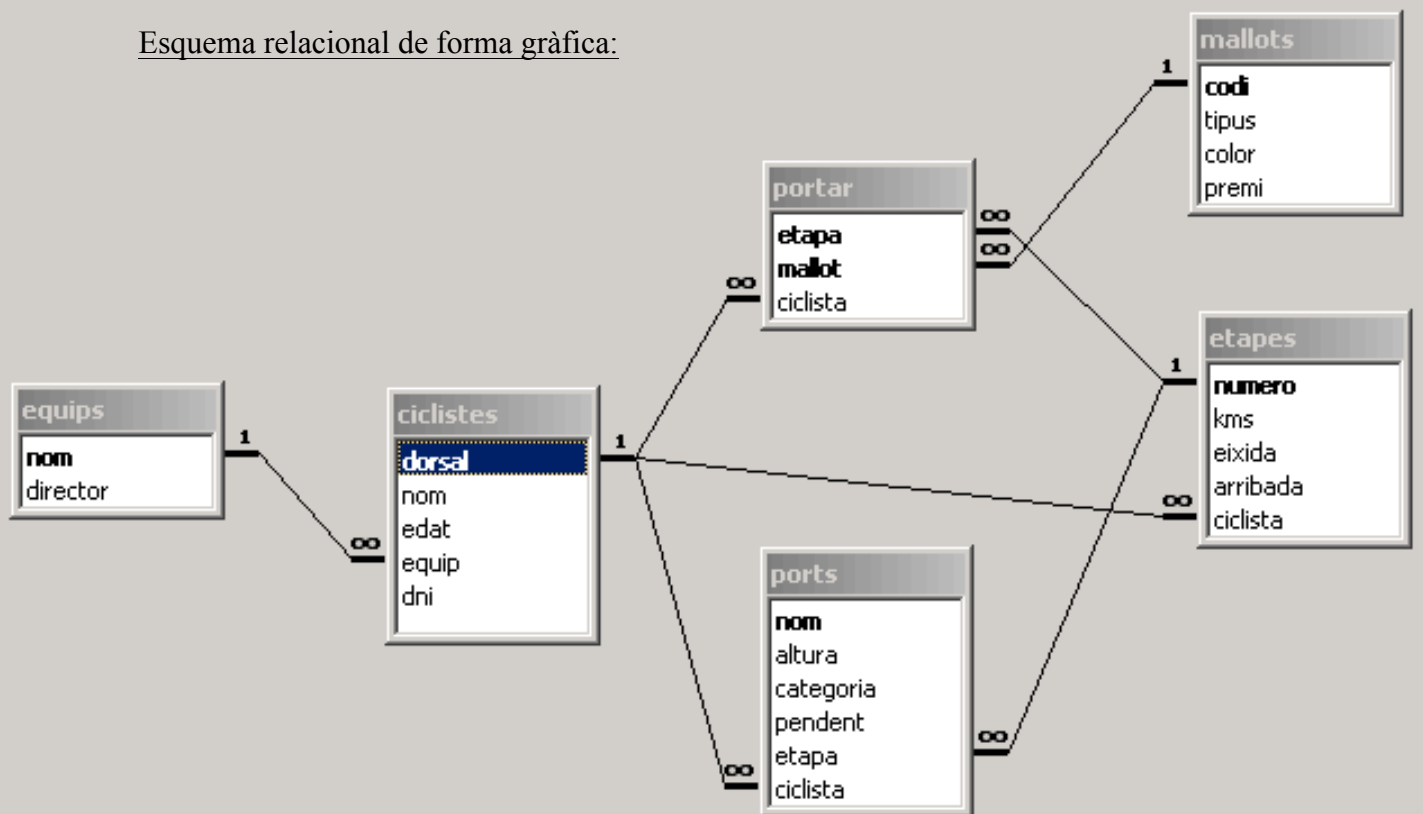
Esquema relacional de forma gràfica:

mallots
codi
tipus
color
premi

portar
etapa
mallot
ciclista

etapes
numero
kms
eixida
arribada
ciclista

equips
nom
director

ciclistes
dorsal
nom
edat
equip
dni

ports
nom
altura
categoria
pendent
etapa
ciclista

1
∞
∞
∞
1
1
1
∞
∞
1
∞
∞